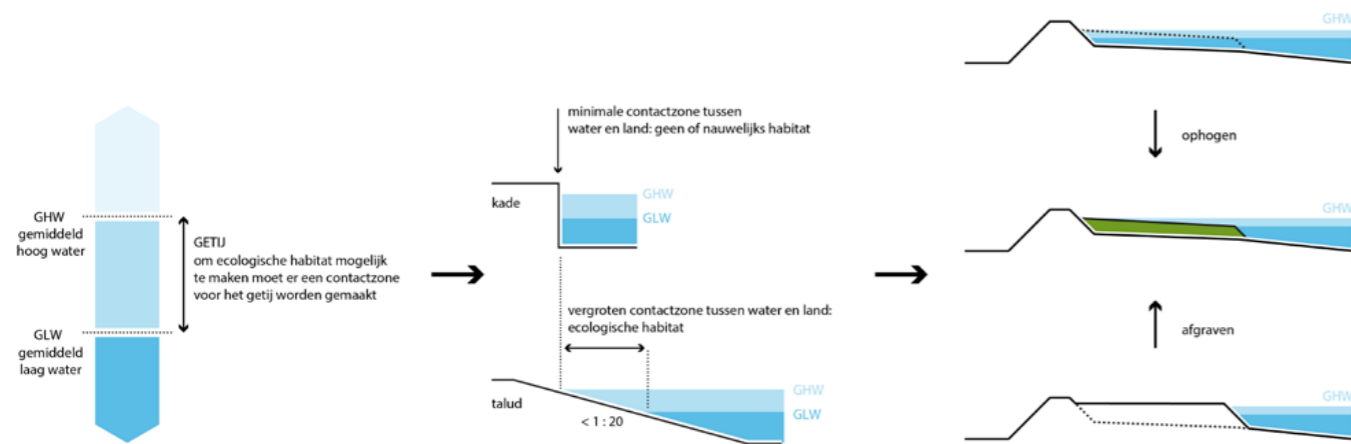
GHW
gemiddeld
hoog water

GETIJ
om ecologische habitat mogelijk te maken moet er een contactzone voor het getij worden gemaakt

GLW
gemiddeld
laag water

minimale contactzone tussen water en land: geen of nauwelijks habitat

kade

GHW
GLW

vergroten contactzone tussen water en land: ecologische habitat

talud

< 1 : 20

GHW
GLW

GHW

ophogen

GHW

afgraven

GHW